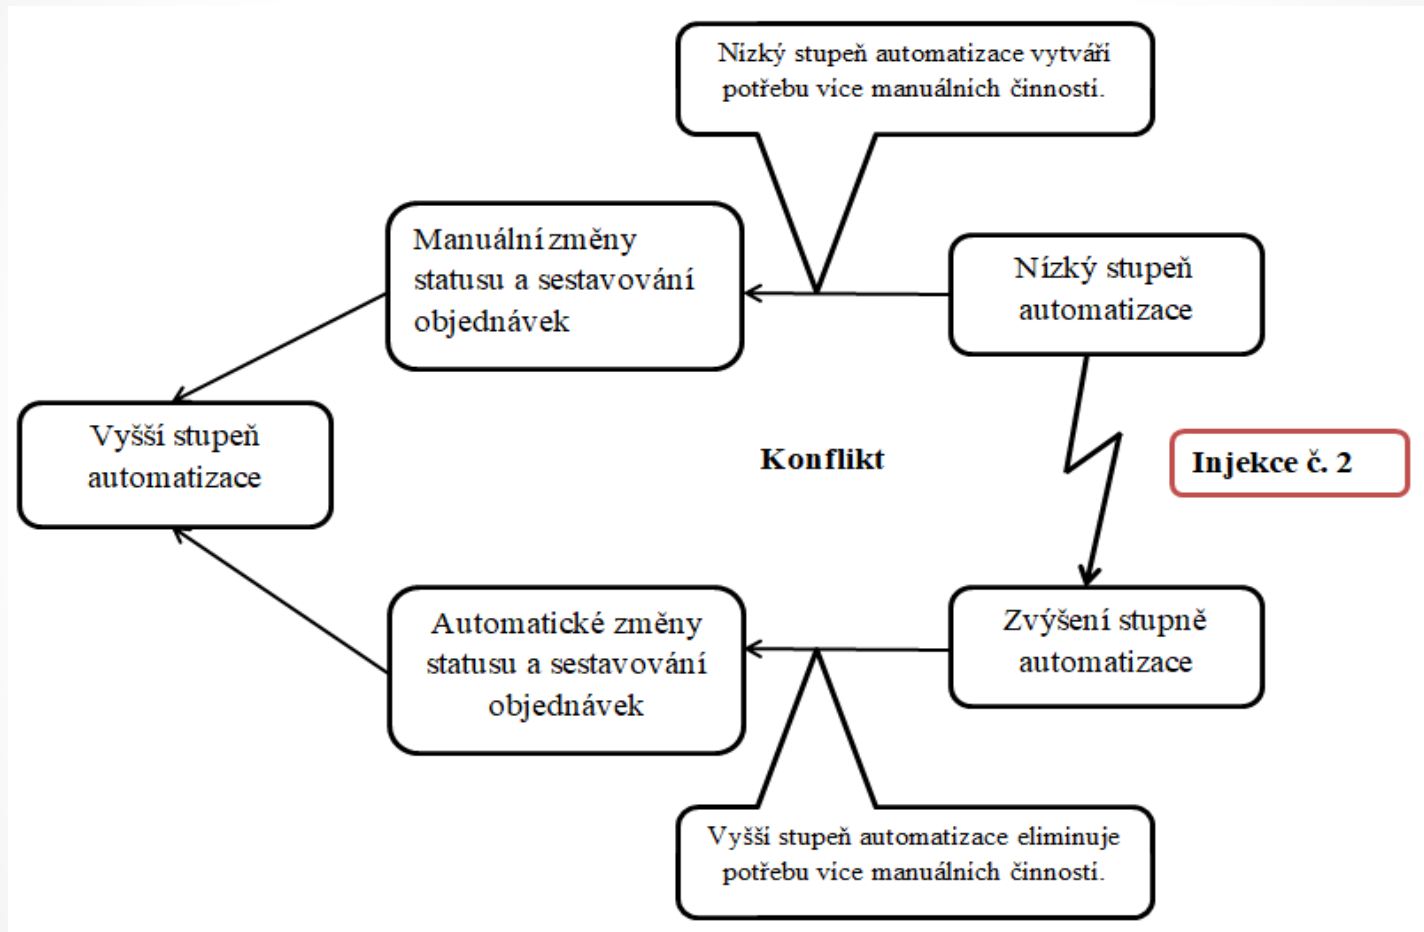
Nízký stupeň automatizace vytváří potřebu více manuálních činností.

Manuální změny statusu a sestavování objednávek

Nízký stupeň automatizace

Vyšší stupeň automatizace

Konflikt

Injekce č. 2

Automatické změny statusu a sestavování objednávek

Zvýšení stupně automatizace

Vyšší stupeň automatizace eliminuje potřebu více manuálních činností.